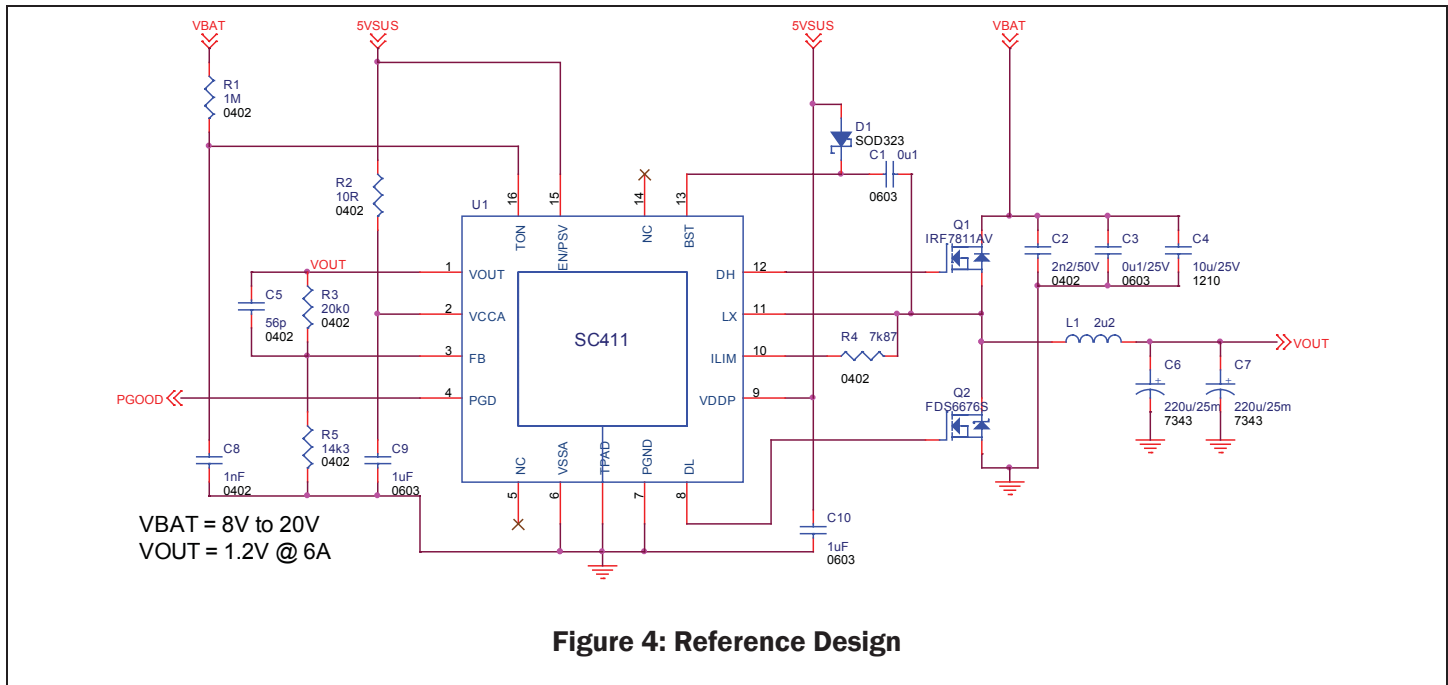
VBAT
5VSUS
5VSUS
VBAT

R1
1M
0402

R2
10R
0402

D1
SOD323

C1 0u1
0603

U1
16 TON
15 EN/PSV
14 NC
13 BST

Q1
IRF7811AV

C2
2n2/50V
0402

C3
0u1/25V
0603

C4
10u/25V
1210

VOUT
1 VOUT
2 VCCA
3 FB
4 PGD

C5
56p
0402

R3
20k0
0402

SC411

DH 12
LX 11
ILIM 10
VDDP 9

R4 7k87
0402

L1 2u2

VOUT

PGOOD

Q2
FDS6676S

C6
220u/25m
7343

C7
220u/25m
7343

C8
1nF
0402

R5
14k3
0402

C9
1uF
0603

NC 5
VSSA 6
TPAD
PGND 7
DL 8

C10
1uF
0603

VBAT = 8V to 20V
VOUT = 1.2V @ 6A

Figure 4: Reference Design